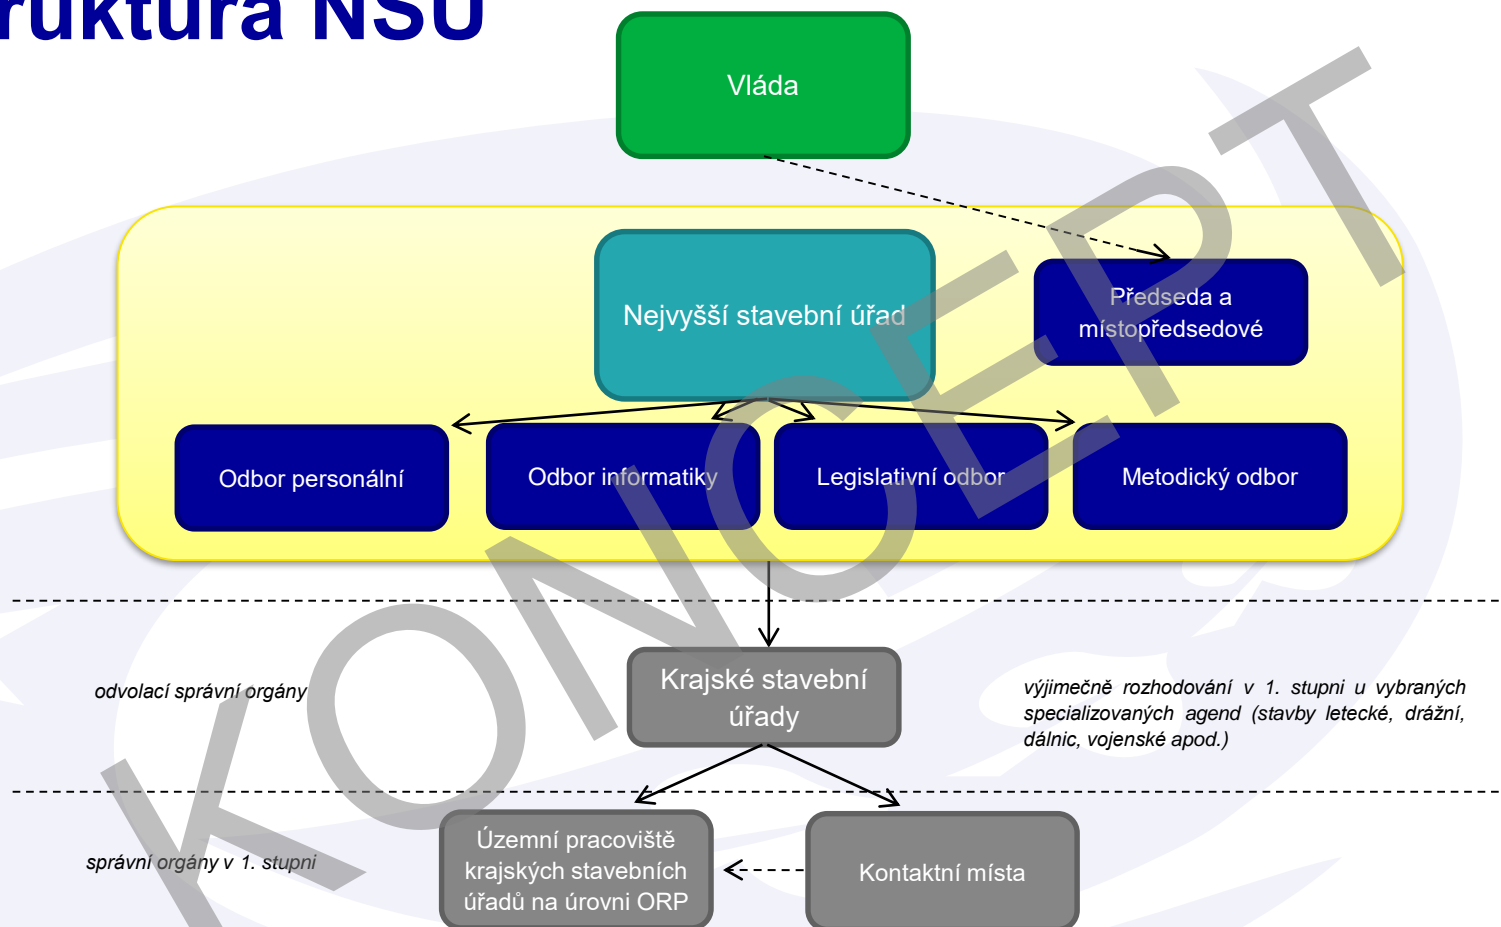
ruktura NSÚ

Vláda

Nejvyšší stavební úřad

Předseda a místopředsedové

Odbor personální

Odbor informatiky

Legislativní odbor

Metodický odbor

odvolací správní orgány

Krajské stavební úřady

výjimečně rozhodování v 1. stupni u vybraných specializovaných agend (stavby letecké, drážní, dálnic, vojenské apod.)

správní orgány v 1. stupni

Územní pracoviště krajských stavebních úřadů na úrovni ORP

Kontaktní místa

KONCEPT